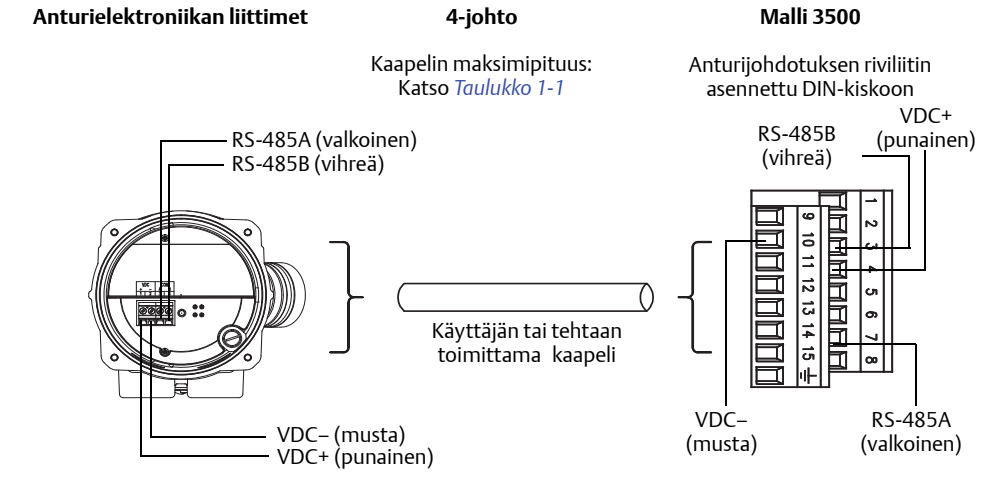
Anturielektroniikan liittimet

4-johto

Malli 3500

Kaapelin maksimipituus: Katso Taulukko 1-1

Anturijohdotuksen riviliitin asennettu DIN-kiskoon

RS-485A (valkoinen)
RS-485B (vihreä)

VDC COM

RS-485B (vihreä)

VDC+ (punainen)

1 2 3 4 5 6 7 8

9 10 11 12 13 14 15 ⏚

Käyttäjän tai tehtaan toimittama kaapeli

VDC– (musta)
VDC+ (punainen)

VDC– (musta)

RS-485A (valkoinen)